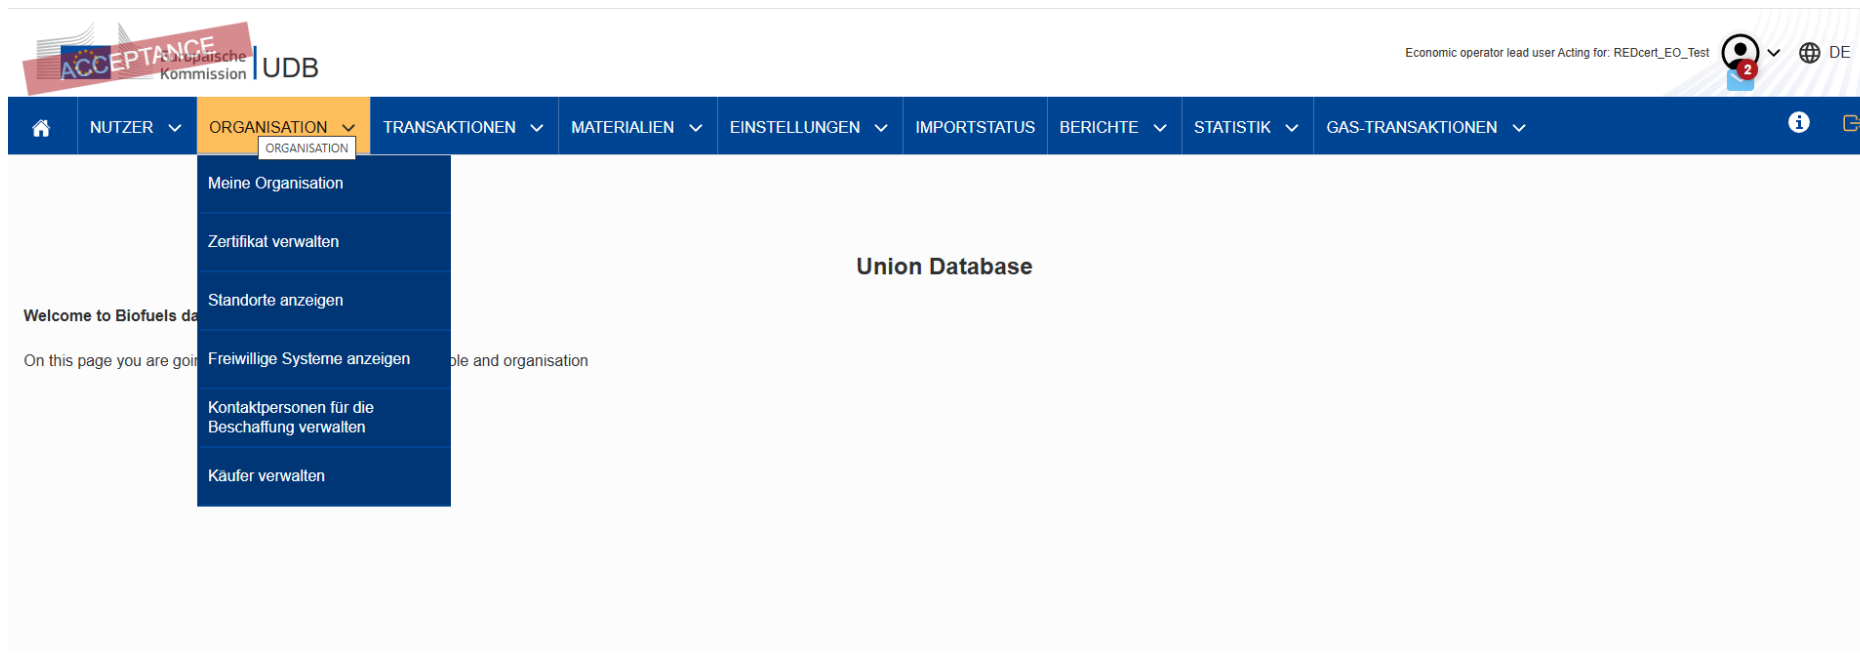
ACCEPTANCE
Europäische Kommission | UDB

Economic operator lead user Acting for: REDcert_EO_Test 2 DE

NUTZER ORGANISATION TRANSAKTIONEN MATERIALIEN EINSTELLUNGEN IMPORTSTATUS BERICHTE STATISTIK GAS-TRANSAKTIONEN

ORGANISATION

Meine Organisation
Zertifikat verwalten
Standorte anzeigen
Freiwillige Systeme anzeigen
Kontaktpersonen für die Beschaffung verwalten
Käufer verwalten

Union Database

Welcome to Biofuels da

On this page you are goi ble and organisation